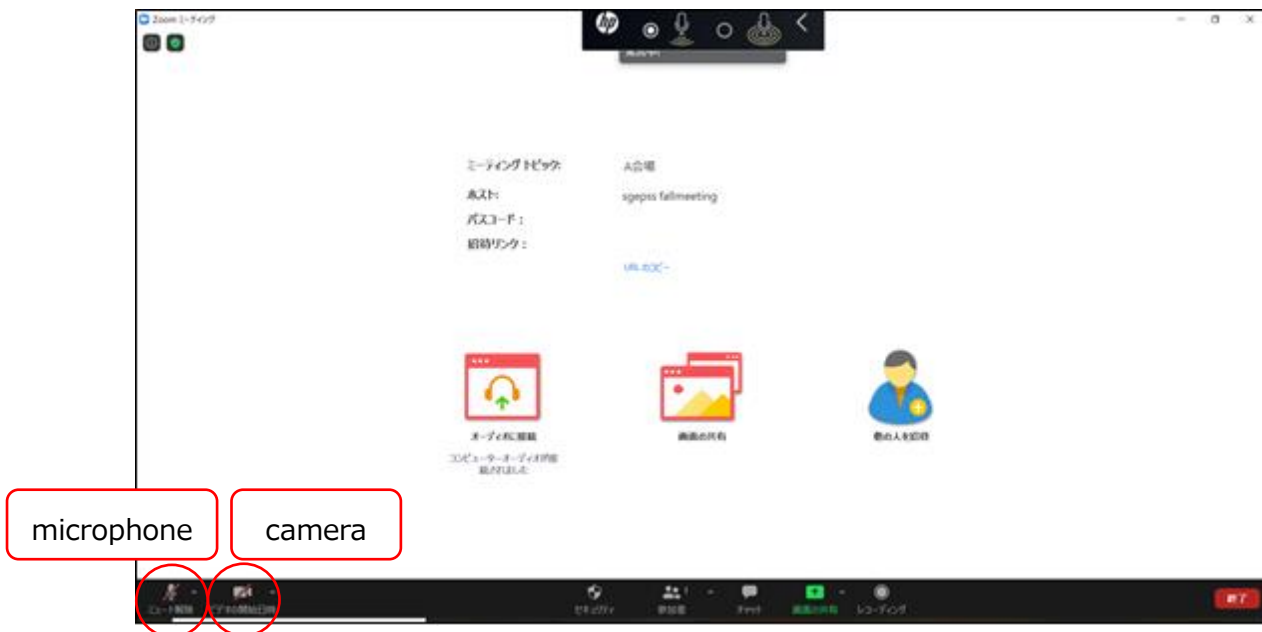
Zoom ミーティング

ミーティングトピック: A会場
ホスト: sgepss fallmeeting
パスコード:
招待リンク:
URLをコピー

オーディオに接続
コンピューターオーディオが接続されました
画面の共有
他の人を招待

microphone
camera

ミュート解除
ビデオの開始
セキュリティ
参加者
チャット
画面の共有
レコーディング
終了